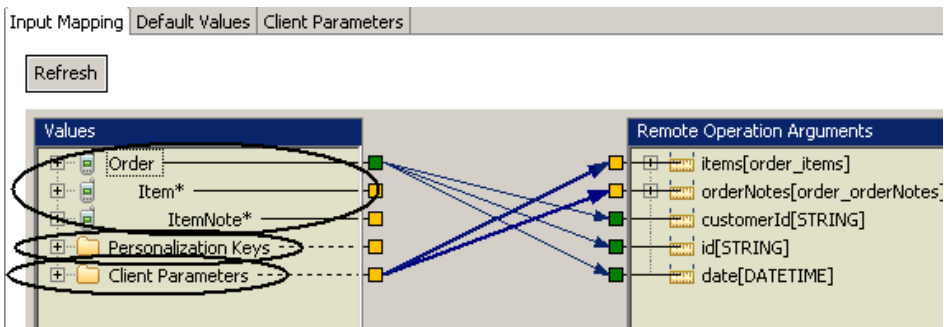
Input Mapping | Default Values | Client Parameters

Refresh

Values

Order

Item*

ItemNote*

Personalization Keys

Client Parameters

Remote Operation Arguments

items[order_items]

orderNotes[order_orderNotes]

customerId[STRING]

id[STRING]

date[DATETIME]